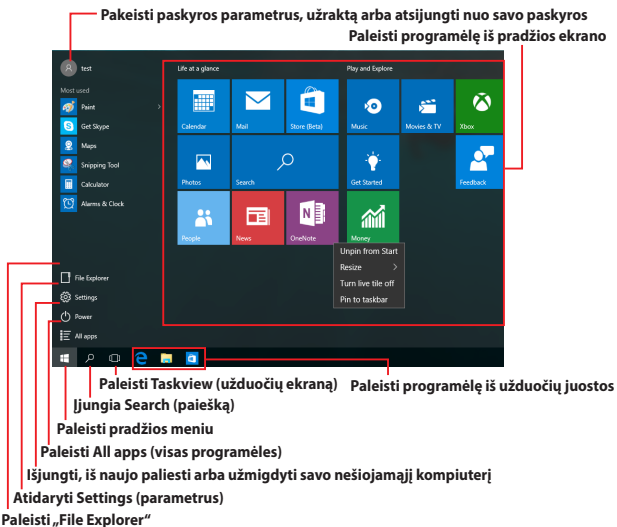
Pakeisti paskyros parametrus, užraktą arba atsijungti nuo savo paskyros

Paleisti programėlę iš pradžios ekrano

test

Most used

Paint

Get Skype

Maps

Snipping Tool

Calculator

Alarms & Clock

Life at a glance

Calendar

Mail

Store (Beta)

Photos

Search

People

News

OneNote

Play and Explore

Music

Movies & TV

Xbox

Get Started

Feedback

Money

Unpin from Start

Resize

Turn live tile off

Pin to taskbar

File Explorer

Settings

Power

All apps

Paleisti Taskview (užduočių ekraną)

Paleisti programėlę iš užduočių juostos

Įjungia Search (paiešką)

Paleisti pradžios meniu

Paleisti All apps (visas programėles)

Išjungti, iš naujo paleisti arba užmigdyti savo nešiojamąjį kompiuterį

Atidaryti Settings (parametrus)

Paleisti „File Explorer“